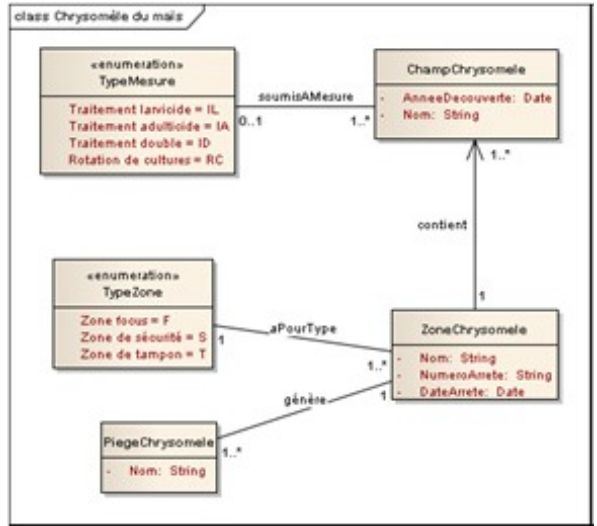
class Chrysomèle du maïs

«enumeration»
TypeMesure

Traitement larvicide = IL
Traitement adulticide = IA
Traitement double = ID
Rotation de cultures = RC

soumisAMesure
0..1
1..*

ChampChrysomele

- AnneeDecouverte: Date
- Nom: String

1..*

contient

1

«enumeration»
TypeZone

Zone focus = F
Zone de sécurité = S
Zone de tampon = T

aPourType
1
1..*

ZoneChrysomele

- Nom: String
- NumeroArrete: String
- DateArrete: Date

génère
1
1..*

PiegeChrysomele

- Nom: String